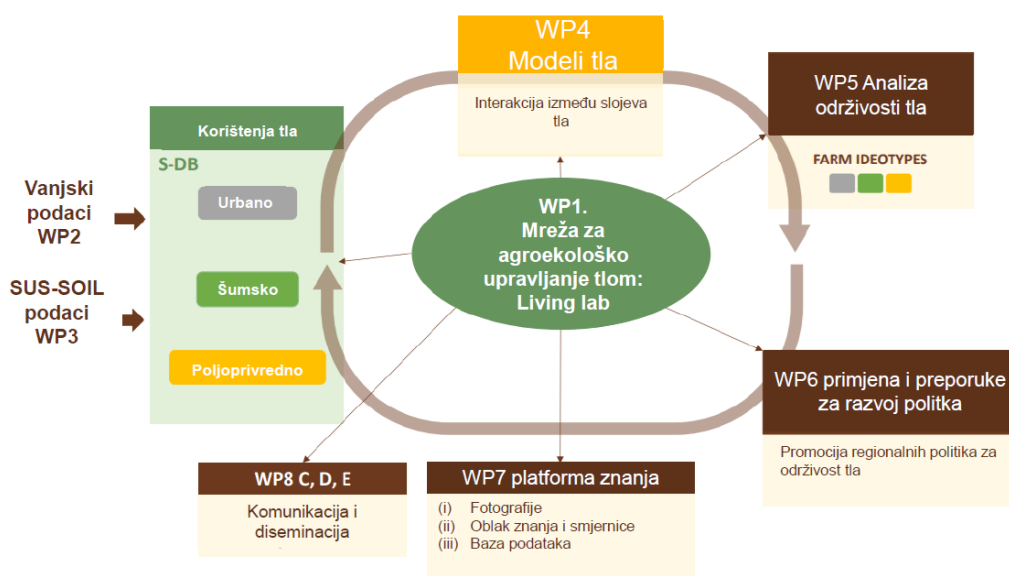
WP4
Modeli tla

Interakcija između slojeva tla

WP5 Analiza održivosti tla

FARM IDEOTYPES

Korištenja tla

S-DB

Vanjski podaci WP2

Urbano

SUS-SOIL podaci WP3

Šumsko

Poljoprivredno

WP1. Mreža za agroekološko upravljanje tlom: Living lab

WP6 primjena i preporuke za razvoj politka

Promocija regionalnih politika za održivost tla

WP8 C, D, E

Komunikacija i diseminacija

WP7 platforma znanja

(i) Fotografije
(ii) Oblak znanja i smjernice
(iii) Baza podataka